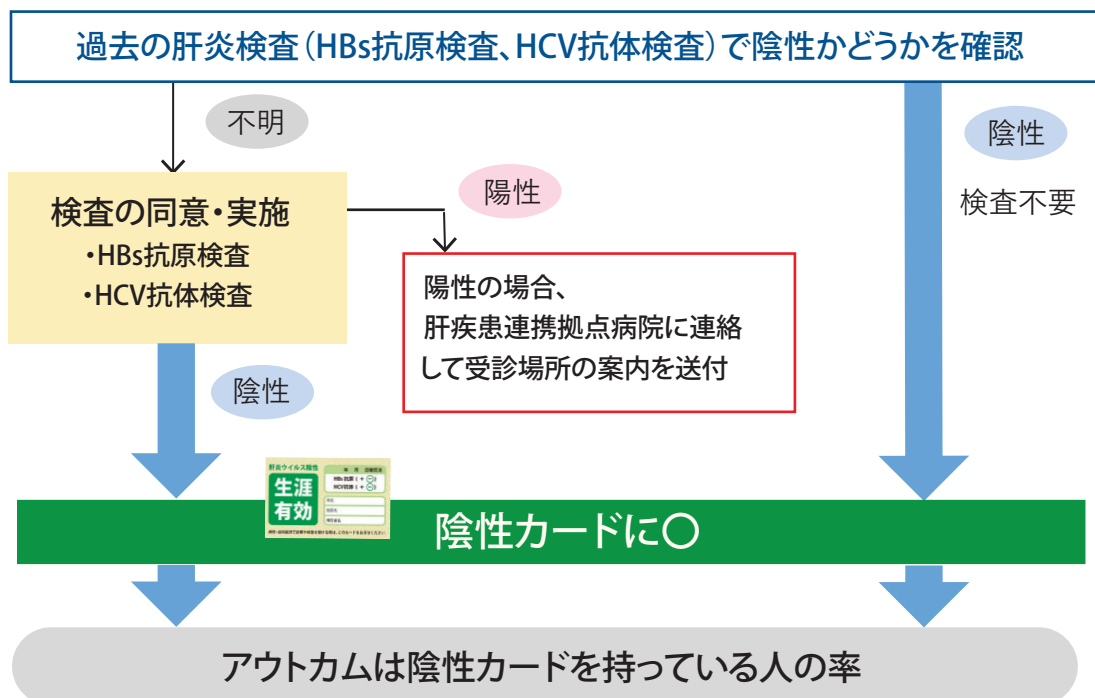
過去の肝炎検査（HBs抗原検査、HCV抗体検査）で陰性かどうかを確認

不明

陰性

検査不要

検査の同意・実施
・HBs抗原検査
・HCV抗体検査

陽性

陽性の場合、
肝疾患連携拠点病院に連絡
して受診場所の案内を送付

陰性

肝炎ウイルス陰性
生涯
有効

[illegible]

陰性カードに○

アウトカムは陰性カードを持っている人の率